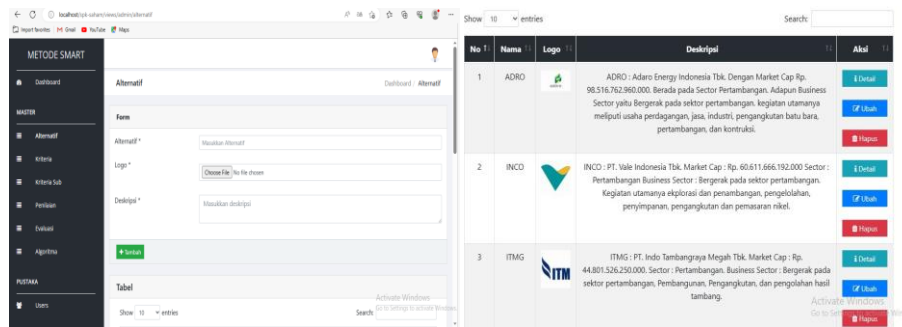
localhost/spk-saham/views/admin/alternatif

Import favorites Gmail YouTube Maps

METODE SMART

Dashboard

MASTER

Alternatif

Kriteria

Kriteria Sub

Penilaian

Evaluasi

Algoritma

PUSTAKA

Users

Alternatif

Dashboard / Alternatif

Form

Alternatif *

Masukkan Alternatif

Logo *

Choose File No file chosen

Deskripsi *

Masukkan deskripsi

+ Tambah

Tabel

Show 10 entries

Search:

Activate Windows
Go to Settings to activate Windows.

Show 10 entries

Search:

| No | Nama | Logo | Deskripsi | Aksi |
|---|---|---|---|---|
| 1 | ADRO | | ADRO : Adaro Energy Indonesia Tbk. Dengan Market Cap Rp. 98.516.762.960.000. Berada pada Sector Pertambangan. Adapun Business Sector yaitu Bergerak pada sektor pertambangan. kegiatan utamanya meliputi usaha perdagangan, jasa, industri, pengangkutan batu bara, pertambangan, dan kontruksi. | Detail Ubah Hapus |
| 2 | INCO | | INCO : PT. Vale Indonesia Tbk. Market Cap : Rp. 60.611.666.192.000 Sector : Pertambangan Business Sector : Bergerak pada sektor pertambangan. Kegiatan utamanya eksplorasi dan penambangan, pengelolahan, penyimpanan, pengangkutan dan pemasaran nikel. | Detail Ubah Hapus |
| 3 | ITMG | ITM | ITMG : PT. Indo Tambangraya Megah Tbk. Market Cap : Rp. 44.801.526.250.000. Sector : Pertambangan. Business Sector : Bergerak pada sektor pertambangan, Pembangunan, Pengangkutan, dan pengolahan hasil tambang. | Detail Ubah Hapus |

Activate Windows
Go to Settings to activate Windows.